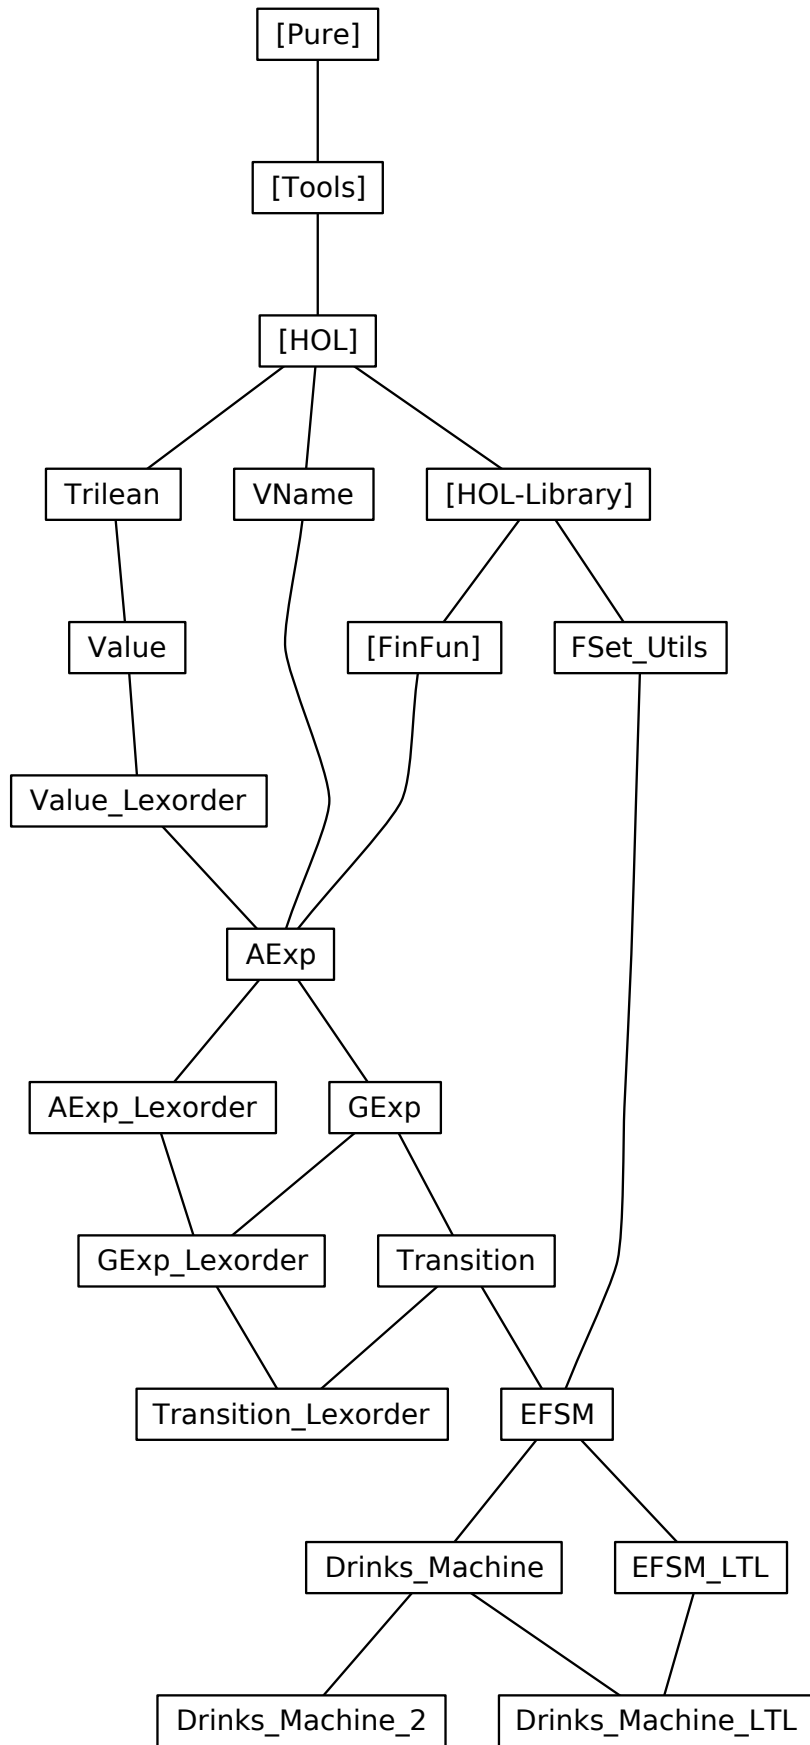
[Pure]

[Tools]

[HOL]

Trilean

VName

[HOL-Library]

Value

[FinFun]

FSet_Utils

Value_Lexorder

AExp

AExp_Lexorder

GExp

GExp_Lexorder

Transition

Transition_Lexorder

EFSM

Drinks_Machine

EFSM_LTL

Drinks_Machine_2

Drinks_Machine_LTL